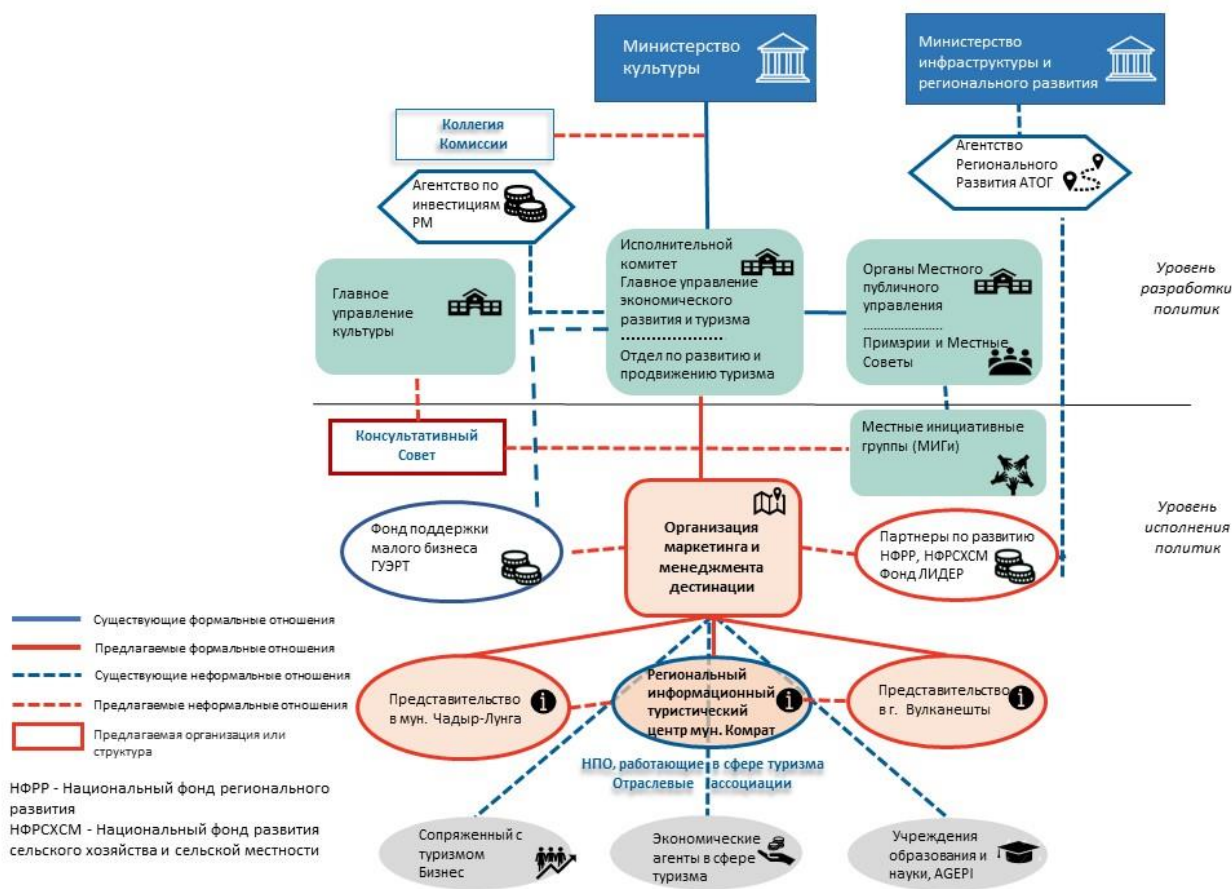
Министерство культуры

Министерство инфраструктуры и регионального развития

Коллегия Комиссии

Агентство Регионального Развития АТОГ

Агентство по инвестициям РМ

Исполнительной комитет
Главное управление экономического развития и туризма
Отдел по развитию и продвижению туризма

Главное управление культуры

Органы Местного публичного управления
Примэрии и Местные Советы

Уровень разработки политик

Консультативный Совет

Местные инициативные группы (МИГи)

Уровень исполнения политик

Фонд поддержки малого бизнеса ГУЭРТ

Организация маркетинга и менеджмента дестинации

Партнеры по развитию НФРР, НФРСХСМ Фонд ЛИДЕР

Существующие формальные отношения
Предлагаемые формальные отношения
Существующие неформальные отношения
Предлагаемые неформальные отношения
Предлагаемая организация или структура

Представительство в мун. Чадыр-Лунга

Региональный информационный туристический центр мун. Комрат

Представительство в г. Вулканешты

НПО, работающие в сфере туризма
Отраслевые ассоциации

НФРР - Национальный фонд регионального развития
НФРСХСМ - Национальный фонд развития сельского хозяйства и сельской местности

Сопряженный с туризмом Бизнес

Экономические агенты в сфере туризма

Учреждения образования и науки, AGEPI